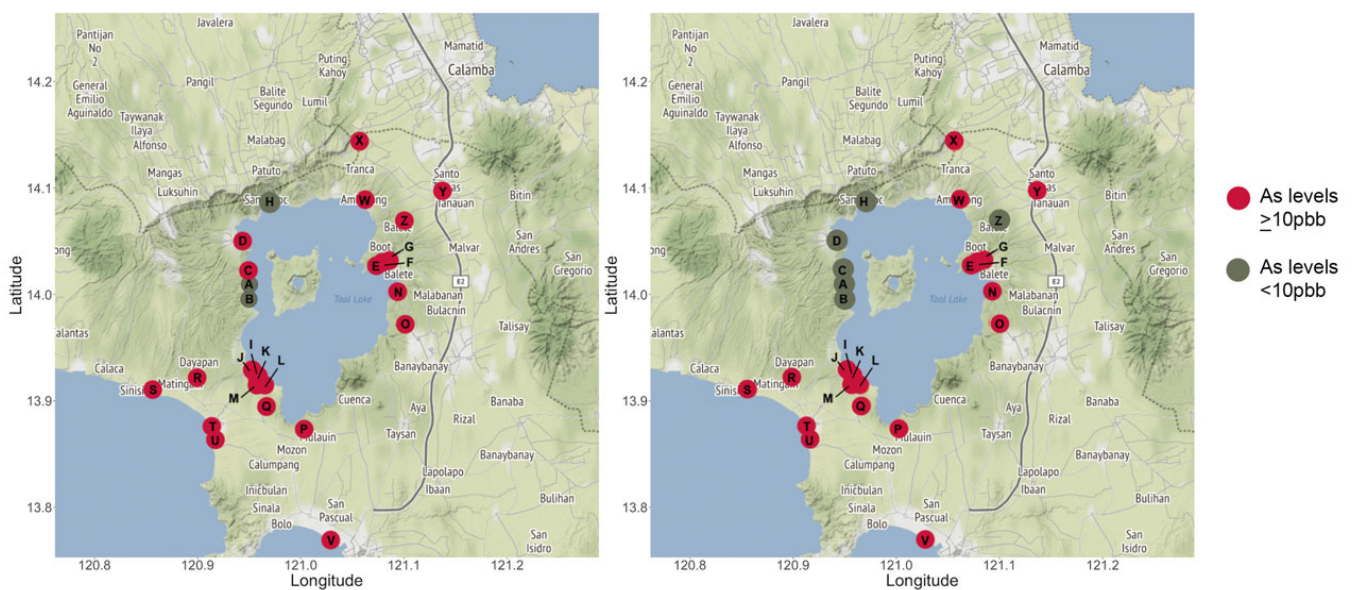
Javalera
Pantijan No 2
General Emilio Aguinaldo
Taywanak Ilaya
Alfonso
Pangil
Balite Segundo
Puting Kahoy
Lumil
Mamatid
Calamba
Malabag
Mangas
Luksuhin
Patuto
Tranca
Santo Tomas
Tanauan
Bitin
San Roc
Ambulong
Balete
Boot
Malvar
San Andres
San Gregorio
Taal Lake
Balete
Malabanan
Bulacnin
Talisay
Calaca
Dayapan
Matingain
Sinisian
Banaybanay
Cuenca
Aya
Banaba
Rizal
Taysan
Mulauin
Mozon
Calumpang
Banaybanay
Lapolapo
Ibaan
Bulihan
Inicbulan
Sinala
Bolo
San Pascual
San Isidro
E2
X
H
W
Z
Y
D
G
F
E
C
A
B
N
O
J
I
K
L
M
R
S
Q
T
U
P
V
14.2
14.1
14.0
13.9
13.8
Latitude
120.8
120.9
121.0
121.1
121.2
Longitude

Javalera
Pantijan No 2
General Emilio Aguinaldo
Taywanak Ilaya
Alfonso
Pangil
Balite Segundo
Puting Kahoy
Lumil
Mamatid
Calamba
Malabag
Mangas
Luksuhin
Patuto
Tranca
Santo Tomas
Tanauan
Bitin
San Roc
Ambulong
Balete
Boot
Malvar
San Andres
San Gregorio
Taal Lake
Balete
Malabanan
Bulacnin
Talisay
Calaca
Dayapan
Matingain
Sinisian
Banaybanay
Cuenca
Aya
Banaba
Rizal
Taysan
Mulauin
Mozon
Calumpang
Banaybanay
Lapolapo
Ibaan
Bulihan
Inicbulan
Sinala
Bolo
San Pascual
San Isidro
E2
X
H
W
Z
Y
D
G
F
E
C
A
B
N
O
J
I
K
L
M
R
S
Q
T
U
P
V
14.2
14.1
14.0
13.9
13.8
Latitude
120.8
120.9
121.0
121.1
121.2
Longitude

As levels $\geq$10pbb
As levels <10pbb